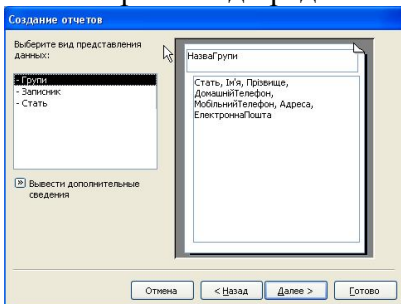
Создание отчетов

Выберите вид представления данных:

- Групи
- Записник
- Стать

Вывести дополнительные сведения

НазваГрупи

Стать, Ім'я, Прізвище, ДомашнійТелефон, МобільнийТелефон, Адреса, ЕлектроннаПошта

Отмена
< Назад
Далее >
Готово